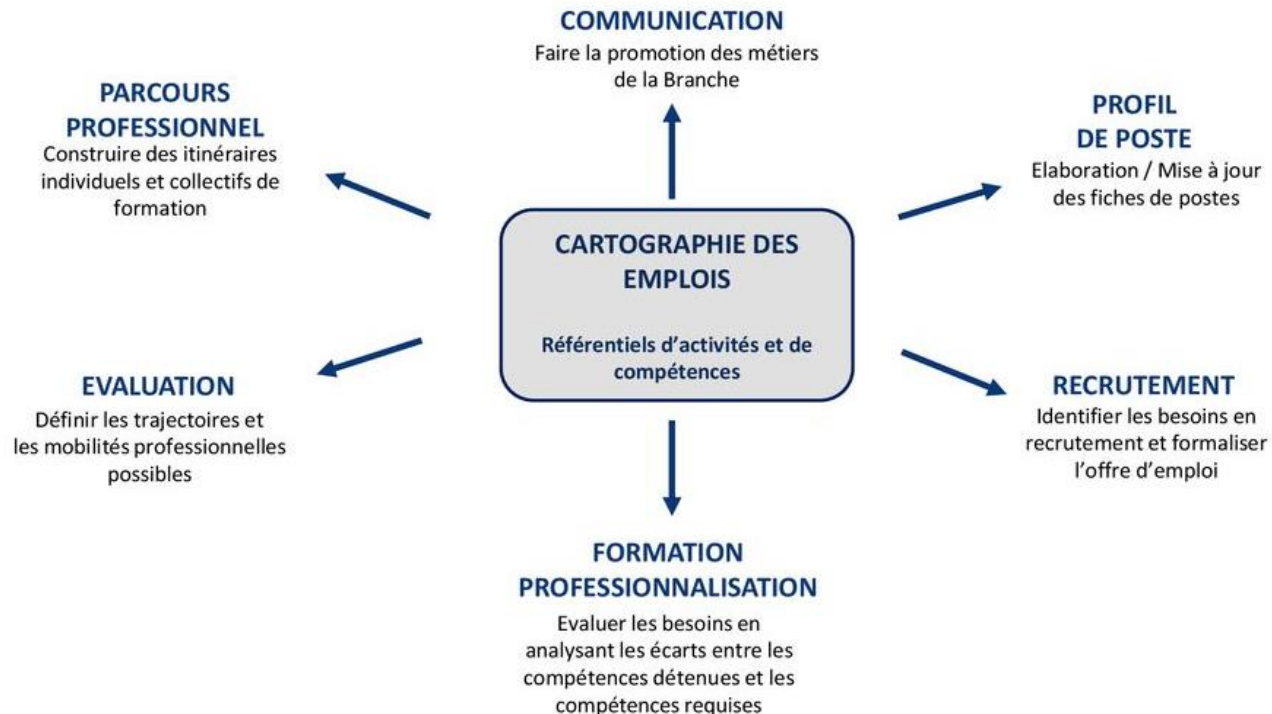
COMMUNICATION
Faire la promotion des métiers de la Branche

PARCOURS PROFESSIONNEL
Construire des itinéraires individuels et collectifs de formation

PROFIL DE POSTE
Elaboration / Mise à jour des fiches de postes

CARTOGRAPHIE DES EMPLOIS

Référentiels d'activités et de compétences

EVALUATION
Définir les trajectoires et les mobilités professionnelles possibles

RECRUTEMENT
Identifier les besoins en recrutement et formaliser l'offre d'emploi

FORMATION PROFESSIONNALISATION
Evaluer les besoins en analysant les écarts entre les compétences détenues et les compétences requises